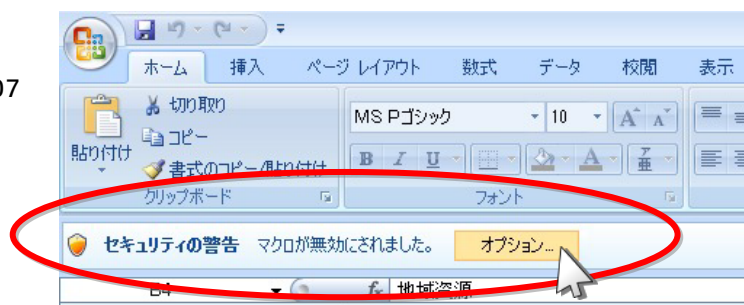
07

ホーム 挿入 ページ レイアウト 数式 データ 校閲 表示

貼り付け
切り取り
コピー
書式のコピー/貼り付け
クリップボード

MS Pゴシック
10
A A
B I U
フォント

セキュリティの警告 マクロが無効にされました。 オプション...

B4
$f_x$ 地域資源